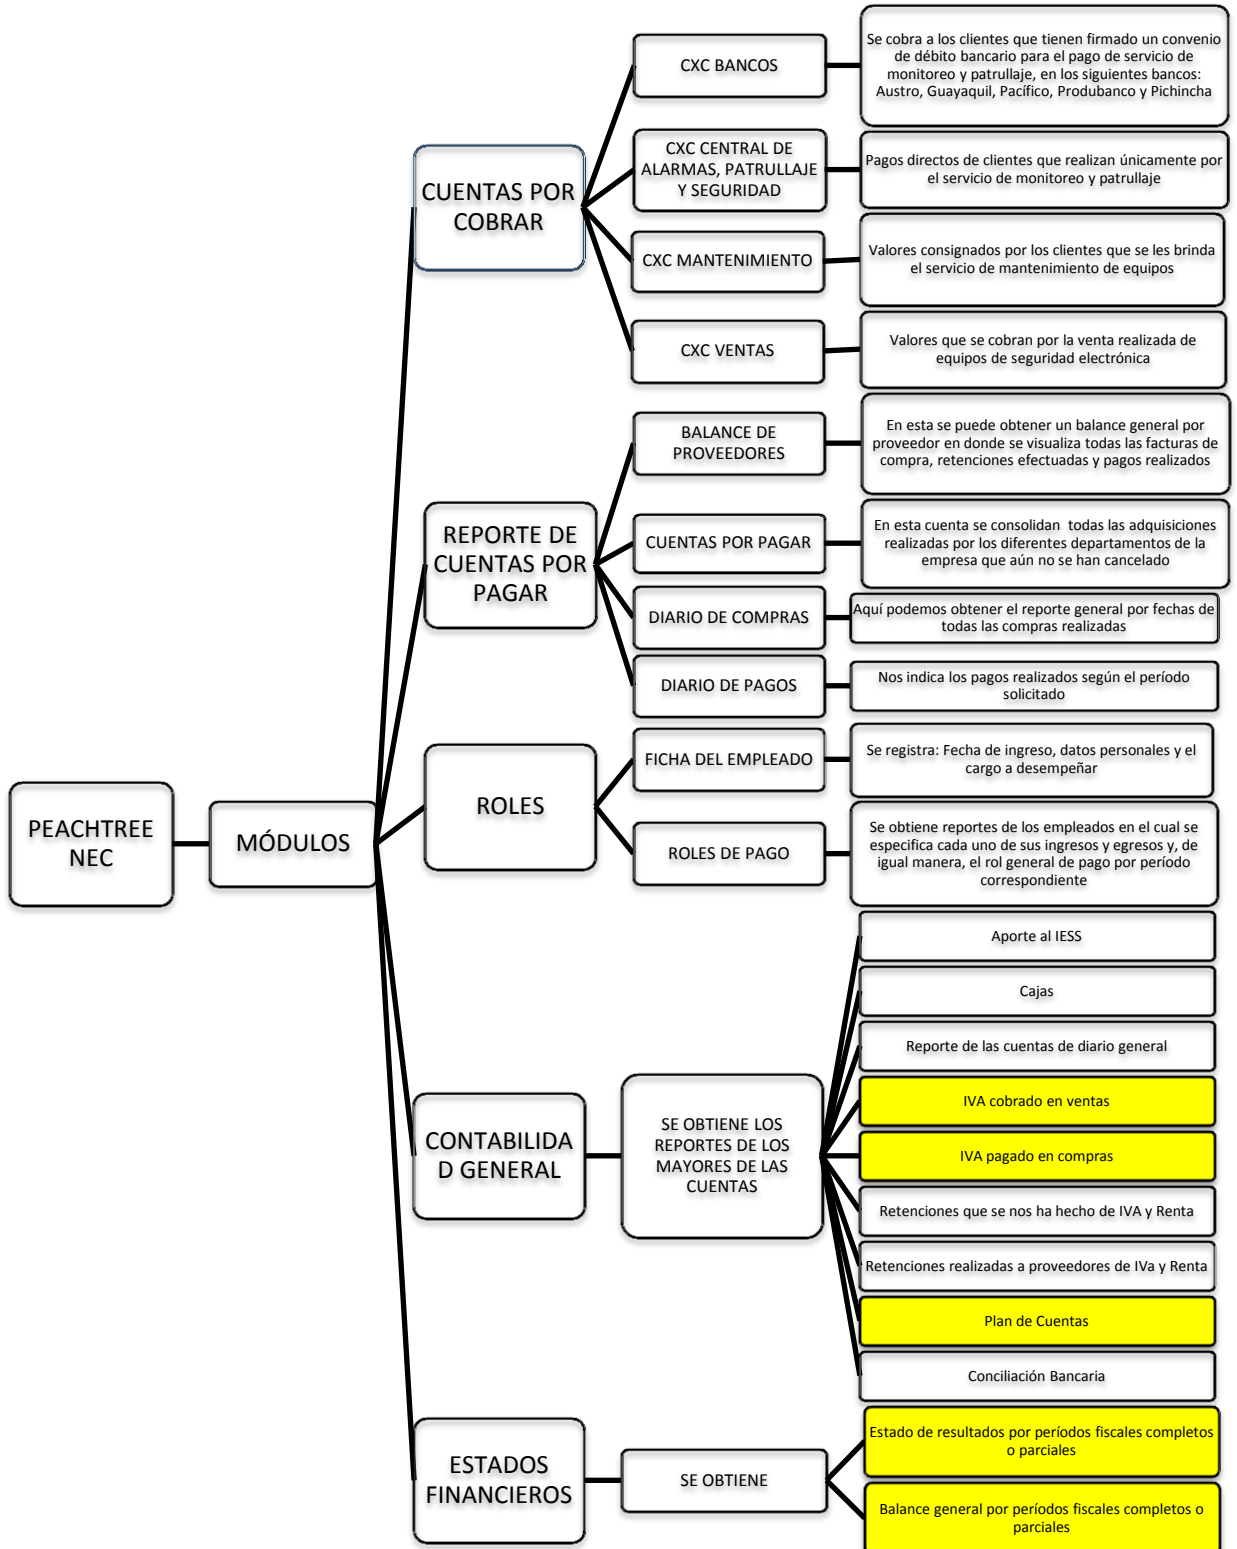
PEACHTREE NEC

MÓDULOS

CUENTAS POR COBRAR

CXC BANCOS

Se cobra a los clientes que tienen firmado un convenio de débito bancario para el pago de servicio de monitoreo y patrullaje, en los siguientes bancos: Austro, Guayaquil, Pacífico, Produbanco y Pichincha

CXC CENTRAL DE ALARMAS, PATRULLAJE Y SEGURIDAD

Pagos directos de clientes que realizan únicamente por el servicio de monitoreo y patrullaje

CXC MANTENIMIENTO

Valores consignados por los clientes que se les brinda el servicio de mantenimiento de equipos

CXC VENTAS

Valores que se cobran por la venta realizada de equipos de seguridad electrónica

REPORTE DE CUENTAS POR PAGAR

BALANCE DE PROVEEDORES

En esta se puede obtener un balance general por proveedor en donde se visualiza todas las facturas de compra, retenciones efectuadas y pagos realizados

CUENTAS POR PAGAR

En esta cuenta se consolidan todas las adquisiciones realizadas por los diferentes departamentos de la empresa que aún no se han cancelado

DIARIO DE COMPRAS

Aquí podemos obtener el reporte general por fechas de todas las compras realizadas

DIARIO DE PAGOS

Nos indica los pagos realizados según el período solicitado

ROLES

FICHA DEL EMPLEADO

Se registra: Fecha de ingreso, datos personales y el cargo a desempeñar

ROLES DE PAGO

Se obtiene reportes de los empleados en el cual se especifica cada uno de sus ingresos y egresos y, de igual manera, el rol general de pago por período correspondiente

CONTABILIDAD GENERAL

SE OBTIENE LOS REPORTES DE LOS MAYORES DE LAS CUENTAS

Aporte al IESS

Cajas

Reporte de las cuentas de diario general

IVA cobrado en ventas

IVA pagado en compras

Retenciones que se nos ha hecho de IVA y Renta

Retenciones realizadas a proveedores de IVa y Renta

Plan de Cuentas

Conciliación Bancaria

ESTADOS FINANCIEROS

SE OBTIENE

Estado de resultados por períodos fiscales completos o parciales

Balance general por períodos fiscales completos o parciales